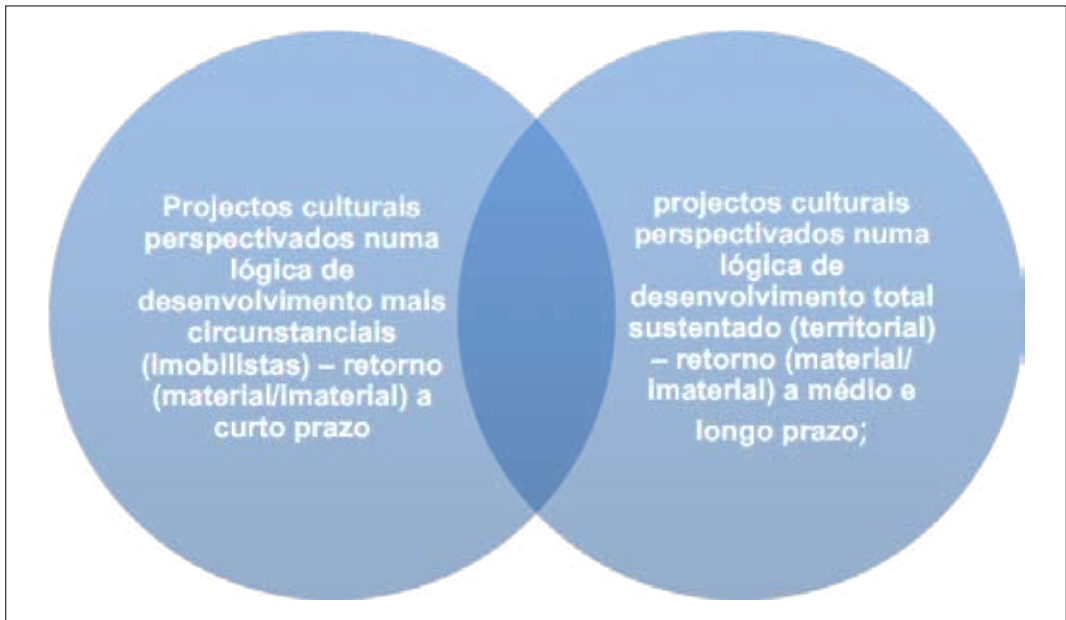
Projectos culturais perspectivados numa lógica de desenvolvimento mais circunstanciais (imobilistas) – retorno (material/imaterial) a curto prazo

projectos culturais perspectivados numa lógica de desenvolvimento total sustentado (territorial) – retorno (material/ imaterial) a médio e longo prazo;